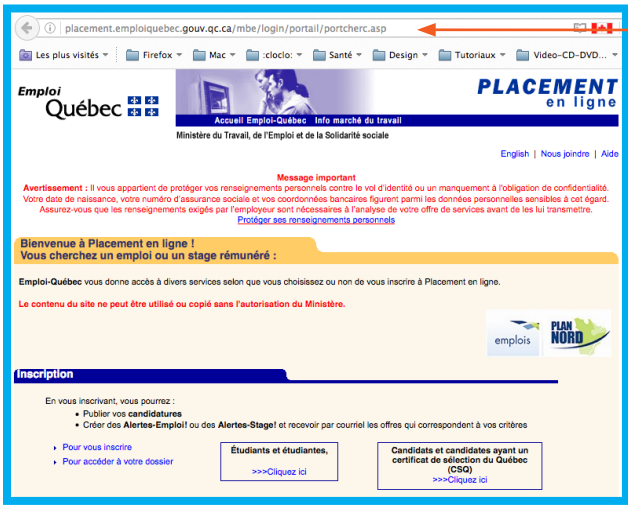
placement.emploiquebec.gouv.qc.ca/mbe/login/portail/portcerc.asp

Les plus visités Firefox Mac :cloclo: Santé Design Tutoriaux Video-CD-DVD...

Emploi Québec

Accueil Emploi-Québec Info marché du travail

PLACEMENT en ligne

Ministère du Travail, de l'Emploi et de la Solidarité sociale

English | Nous joindre | Aide

Message important

Avertissement : Il vous appartient de protéger vos renseignements personnels contre le vol d'identité ou un manquement à l'obligation de confidentialité. Votre date de naissance, votre numéro d'assurance sociale et vos coordonnées bancaires figurent parmi les données personnelles sensibles à cet égard. Assurez-vous que les renseignements exigés par l'employeur sont nécessaires à l'analyse de votre offre de services avant de les lui transmettre.

Protéger ses renseignements personnels

Bienvenue à Placement en ligne !
Vous cherchez un emploi ou un stage rémunéré :

Emploi-Québec vous donne accès à divers services selon que vous choisissez ou non de vous inscrire à Placement en ligne.

Le contenu du site ne peut être utilisé ou copié sans l'autorisation du Ministère.

emplois PLAN NORD

Inscription

En vous inscrivant, vous pourrez :
• Publier vos candidatures
• Créer des Alertes-Emploi! ou des Alertes-Stage! et recevoir par courriel les offres qui correspondent à vos critères

Pour vous inscrire
Pour accéder à votre dossier

Étudiants et étudiantes,
>>>Cliquez ici

Candidats et candidates ayant un certificat de sélection du Québec (CSQ)
>>>Cliquez ici